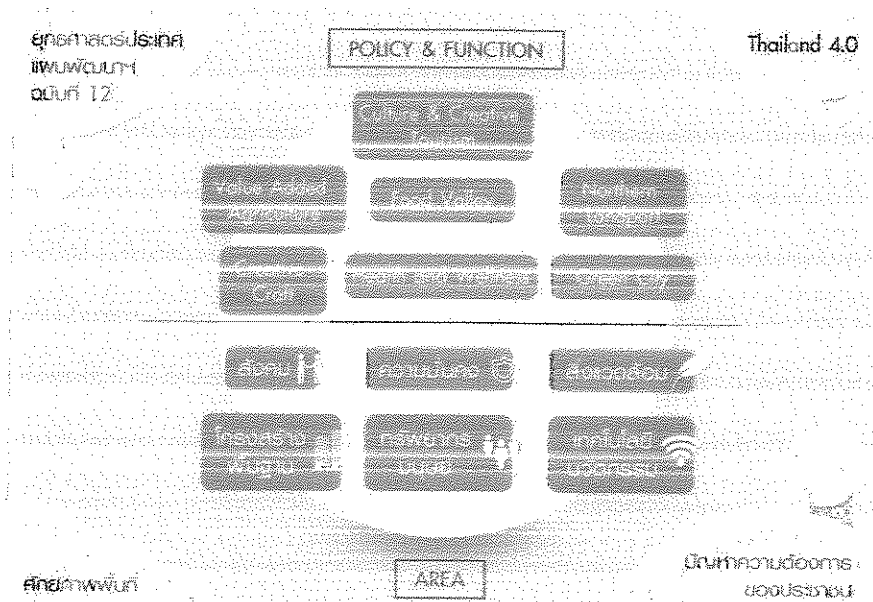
ยุทธศาสตร์ประเทศ แผนพัฒนาฯ ฉบับที่ 12

POLICY & FUNCTION

Thailand 4.0

Culture & Creative Tourism

Value Added Agriculture

Food Valley

Healthy Wellness

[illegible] Craft

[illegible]

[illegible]

สังคม

ความมั่นคง

สิ่งแวดล้อม

โครงสร้างพื้นฐาน

ทรัพยากรมนุษย์

เทคโนโลยีนวัตกรรม

ศักยภาพพื้นที่

AREA

ปัญหาความต้องการของประชาชน